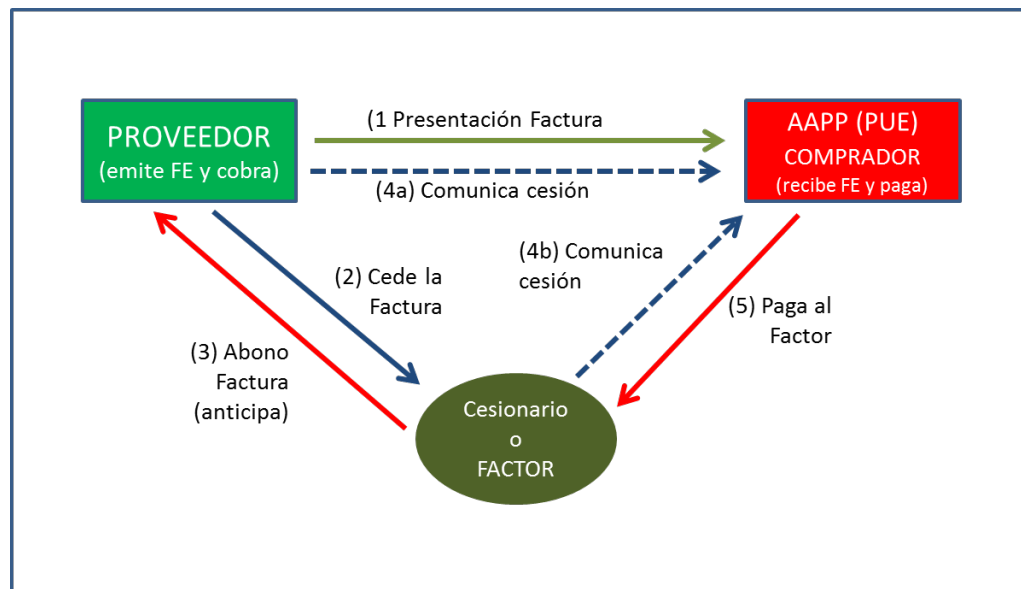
PROVEEDOR
(emite FE y cobra)

(1 Presentación Factura

(4a) Comunica cesión

AAPP (PUE)
COMPRADOR
(recibe FE y paga)

(2) Cede la Factura

(4b) Comunica cesión

(3) Abono Factura (anticipa)

(5) Paga al Factor

Cesionario
o
FACTOR